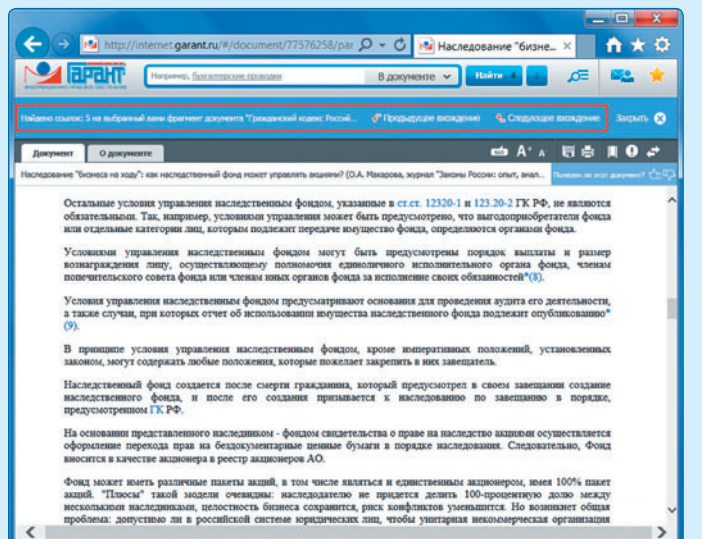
http://internet.garant.ru/#/document/77576258/par
Наследование "бизне... ×

ГАРАНТ
Например, бухгалтерские проводки
В документе
Найти

Найдено ссылок: 5 на выбранный вами фрагмент документа "Гражданский кодекс Росси...
Предыдущее вхождение
Следующее вхождение
Закрыть

Документ
О документе

Наследование "бизнеса на ходу": как наследственный фонд может управлять акциями? (О.А. Макарова, журнал "Законы России: опыт, анал...
Полезен ли этот документ?

Остальные условия управления наследственным фондом, указанные в ст.ст. 12320-1 и 123.20-2 ГК РФ, не являются обязательными. Так, например, условиями управления может быть предусмотрено, что выгодоприобретатели фонда или отдельные категории лиц, которым подлежит передаче имущество фонда, определяются органами фонда.

Условиями управления наследственным фондом могут быть предусмотрены порядок выплаты и размер вознаграждения лицу, осуществляющему полномочия единоличного исполнительного органа фонда, членам попечительского совета фонда или членам иных органов фонда за исполнение своих обязанностей*(8).

Условия управления наследственным фондом предусматривают основания для проведения аудита его деятельности, а также случаи, при которых отчет об использовании имущества наследственного фонда подлежит опубликованию*(9).

В принципе условия управления наследственным фондом, кроме императивных положений, установленных законом, могут содержать любые положения, которые пожелает закрепить в них завещатель.

Наследственный фонд создается после смерти гражданина, который предусмотрел в своем завещании создание наследственного фонда, и после его создания призывается к наследованию по завещанию в порядке, предусмотренном ГК РФ.

На основании представленного наследником - фондом свидетельства о праве на наследство акциями осуществляется оформление перехода прав на бездокументарные ценные бумаги в порядке наследования. Следовательно, Фонд вносится в качестве акционера в реестр акционеров АО.

Фонд может иметь различные пакеты акций, в том числе являться и единственным акционером, имея 100% пакет акций. "Плюсы" такой модели очевидны: наследодателю не придется делить 100-процентную долю между несколькими наследниками, целостность бизнеса сохранится, риск конфликтов уменьшится. Но возникает общая проблема: допустимо ли в российской системе юридических лиц, чтобы унитарная некоммерческая организация